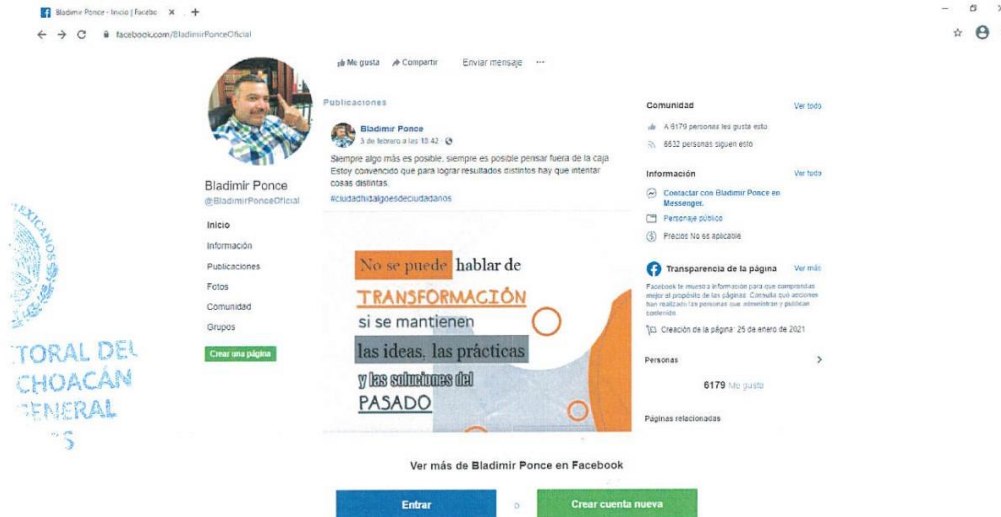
Bladimir Ponce - Inicio | Facebo ×  +

facebook.com/BladimirPonceOficial

Me gusta  Compartir  Enviar mensaje  ···

Bladimir Ponce
@BladimirPonceOficial

Inicio
Información
Publicaciones
Fotos
Comunidad
Grupos
Crear una página

Publicaciones

Bladimir Ponce
3 de febrero a las 13:42

Siempre algo más es posible, siempre es posible pensar fuera de la caja. Estoy convencido que para lograr resultados distintos hay que intentar cosas distintas.
#ciudadhidalgoesdeciudadanos

No se puede hablar de TRANSFORMACIÓN si se mantienen las ideas, las prácticas y las soluciones del PASADO

Comunidad  Ver todo
A 6179 personas les gusta esto
6632 personas siguen esto

Información  Ver todo
Contactar con Bladimir Ponce en Messenger.
Personaje público
Precios No es aplicable

Transparencia de la página  Ver más
Facebook te muestra información para que comprendas mejor el propósito de las páginas. Consulta qué acciones han realizado las personas que administran y publican contenido.
Creación de la página: 25 de enero de 2021

Personas
6179 Me gusta

Páginas relacionadas

Ver más de Bladimir Ponce en Facebook

Entrar  o  Crear cuenta nueva

MEXICANOS
TORAL DE
CHOACÁN
GENERAL
S